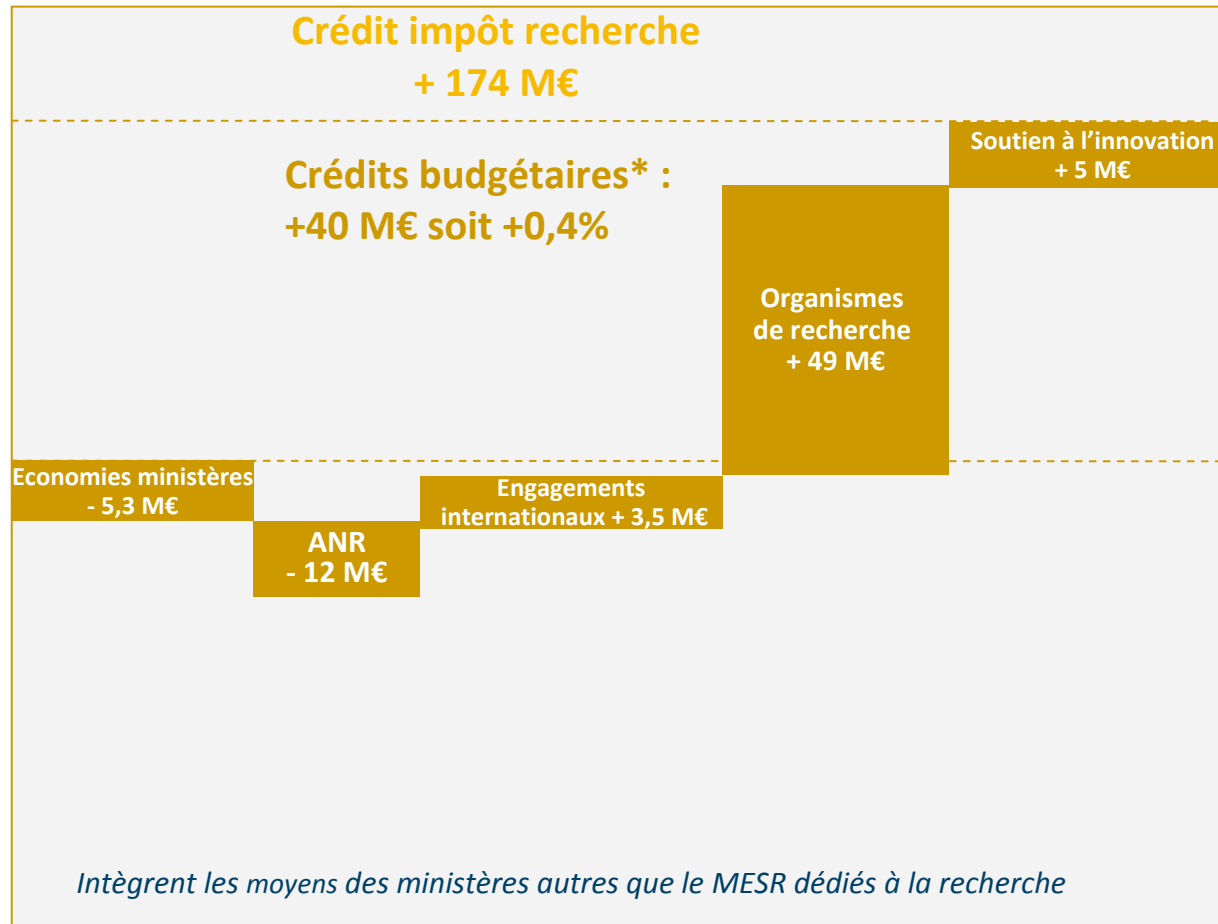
Crédit impôt recherche
+ 174 M€

Crédits budgétaires* :
+40 M€ soit +0,4%

Soutien à l'innovation
+ 5 M€

Organismes de recherche
+ 49 M€

Economies ministères
- 5,3 M€

ANR
- 12 M€

Engagements internationaux + 3,5 M€

Intègrent les moyens des ministères autres que le MESR dédiés à la recherche